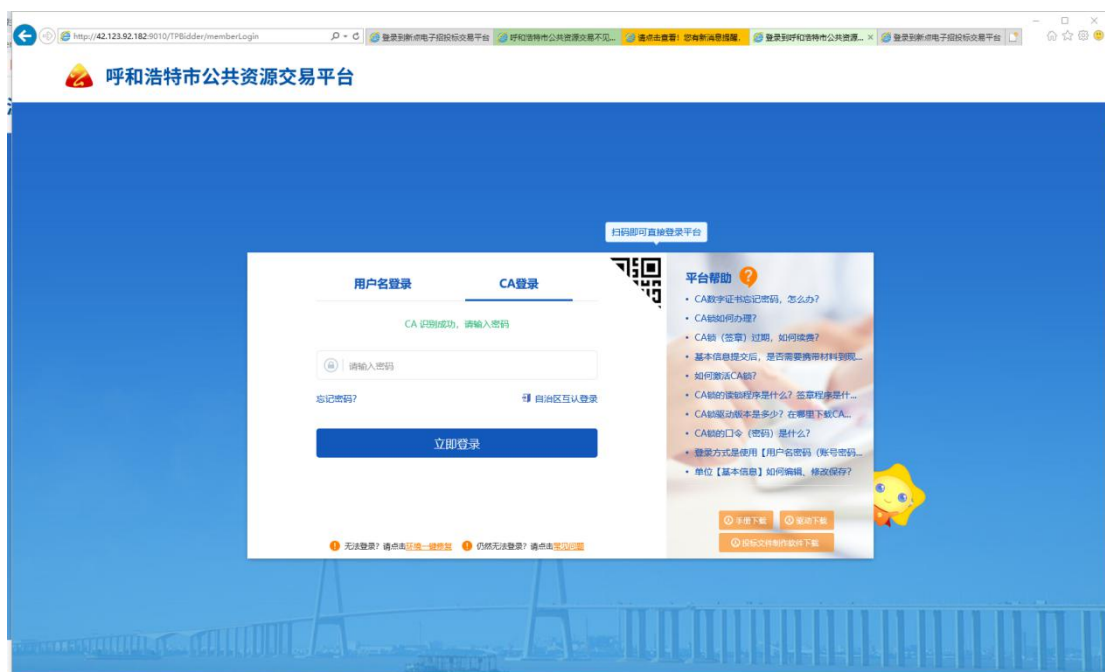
http://42.123.92.182:9010/TPBidder/memberLogin

登录到新点电子招投标交易平台 | 呼和浩特市公共资源交易不见... | 请点击查看！您有新消息提醒。 | 登录到呼和浩特市公共资源... | 登录到新点电子招投标交易平台

呼和浩特市公共资源交易平台

扫码即可直接登录平台

用户名登录　CA登录

CA 识别成功，请输入密码

请输入密码

忘记密码?　自治区互认登录

立即登录

无法登录？请点击环境一键修复　仍然无法登录？请点击常见问题

平台帮助

• CA数字证书忘记密码，怎么办？
• CA锁如何办理？
• CA锁（签章）过期，如何续费？
• 基本信息提交后，是否需要携带材料到现...
• 如何激活CA锁？
• CA锁的读锁程序是什么？签章程序是什...
• CA锁驱动版本是多少？在哪里下载CA...
• CA锁的口令（密码）是什么？
• 登录方式是使用【用户名密码（账号密码...
• 单位【基本信息】如何编辑、修改保存？

手册下载　驱动下载

投标文件制作软件下载